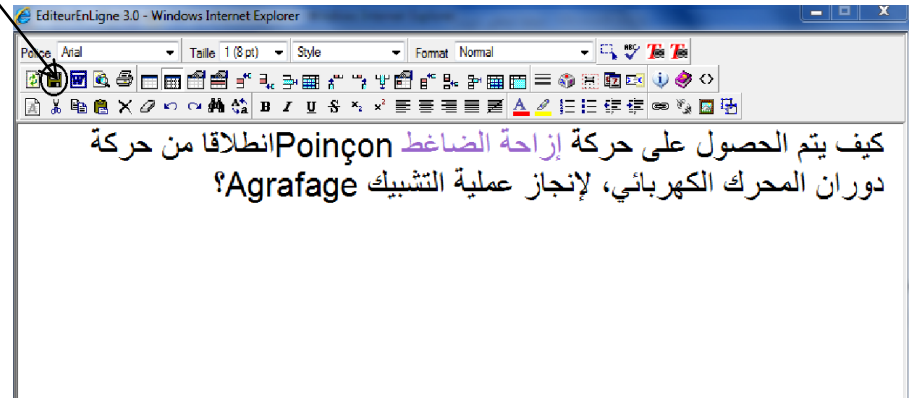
EditeurEnLigne 3.0 - Windows Internet Explorer

Police Arial Taille 1 (8 pt) Style Format Normal

كيف يتم الحصول على حركة إزاحة الضاغط Poinçon انطلاقا من حركة دوران المحرك الكهربائي، لإنجاز عملية التشبيك Agrafage؟